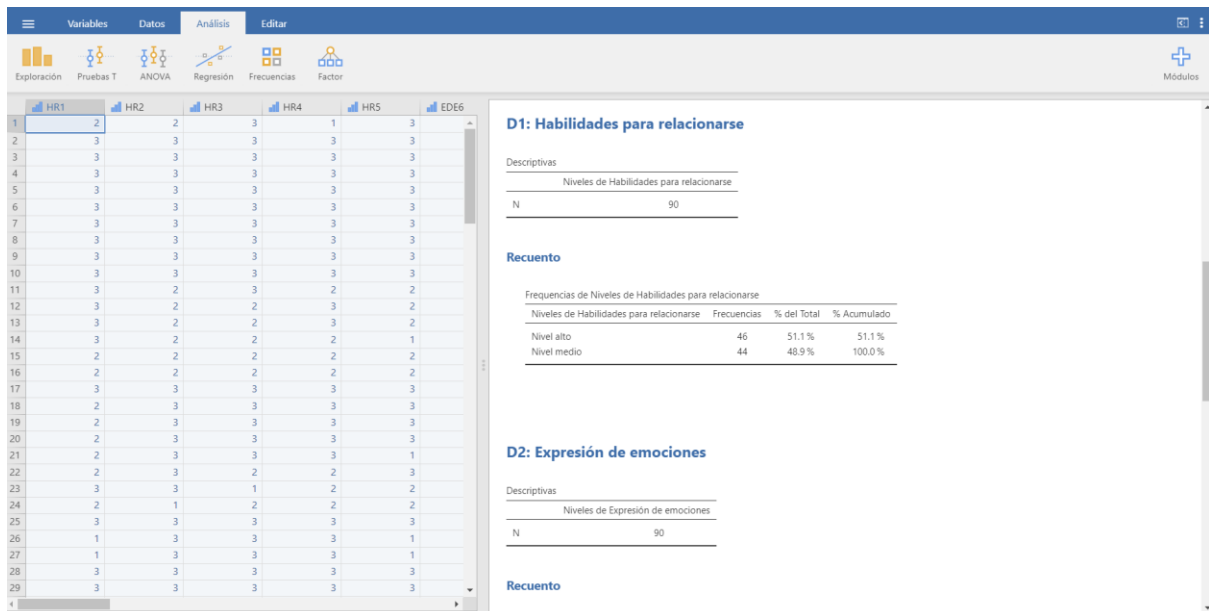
Variables Datos Análisis Editar

Exploración Pruebas T ANOVA Regresión Frecuencias Factor Módulos

| | HR1 | HR2 | HR3 | HR4 | HR5 | EDE6 |
|---|---|---|---|---|---|---|
| 1 | 2 | 2 | 3 | 1 | 3 | |
| 2 | 3 | 3 | 3 | 3 | 3 | |
| 3 | 3 | 3 | 3 | 3 | 3 | |
| 4 | 3 | 3 | 3 | 3 | 3 | |
| 5 | 3 | 3 | 3 | 3 | 3 | |
| 6 | 3 | 3 | 3 | 3 | 3 | |
| 7 | 3 | 3 | 3 | 3 | 3 | |
| 8 | 3 | 3 | 3 | 3 | 3 | |
| 9 | 3 | 3 | 3 | 3 | 3 | |
| 10 | 3 | 3 | 3 | 3 | 3 | |
| 11 | 3 | 2 | 3 | 2 | 2 | |
| 12 | 3 | 2 | 2 | 3 | 2 | |
| 13 | 3 | 2 | 2 | 3 | 2 | |
| 14 | 3 | 2 | 2 | 2 | 1 | |
| 15 | 2 | 2 | 2 | 2 | 2 | |
| 16 | 2 | 2 | 2 | 2 | 2 | |
| 17 | 3 | 3 | 3 | 3 | 3 | |
| 18 | 2 | 3 | 3 | 3 | 3 | |
| 19 | 2 | 3 | 3 | 3 | 3 | |
| 20 | 2 | 3 | 3 | 3 | 3 | |
| 21 | 2 | 3 | 3 | 3 | 1 | |
| 22 | 2 | 3 | 2 | 2 | 3 | |
| 23 | 3 | 3 | 1 | 2 | 2 | |
| 24 | 2 | 1 | 2 | 2 | 2 | |
| 25 | 3 | 3 | 3 | 3 | 3 | |
| 26 | 1 | 3 | 3 | 3 | 1 | |
| 27 | 1 | 3 | 3 | 3 | 1 | |
| 28 | 3 | 3 | 3 | 3 | 3 | |
| 29 | 3 | 3 | 3 | 3 | 3 | |

D1: Habilidades para relacionarse

Descriptivas

| | Niveles de Habilidades para relacionarse |
|---|---|
| N | 90 |

Recuento

Frequencias de Niveles de Habilidades para relacionarse

| Niveles de Habilidades para relacionarse | Frecuencias | % del Total | % Acumulado |
|---|---|---|---|
| Nivel alto | 46 | 51.1 % | 51.1 % |
| Nivel medio | 44 | 48.9 % | 100.0 % |

D2: Expresión de emociones

Descriptivas

| | Niveles de Expresión de emociones |
|---|---|
| N | 90 |

Recuento